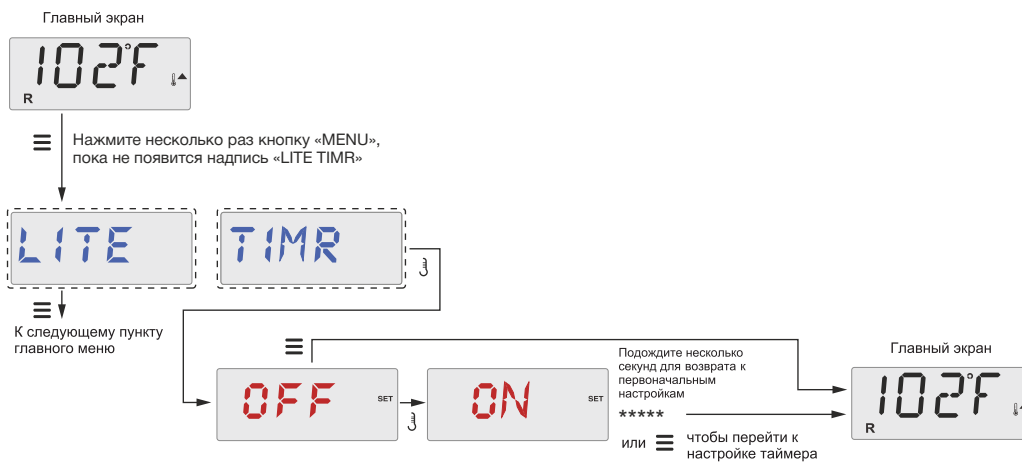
Главный экран

102°F

R

Нажмите несколько раз кнопку «MENU», пока не появится надпись «LITE TIMR»

LITE

TIMR

К следующему пункту главного меню

OFF

SET

ON

SET

Подождите несколько секунд для возврата к первоначальным настройкам

*****

или чтобы перейти к настройке таймера

Главный экран

102°F

R